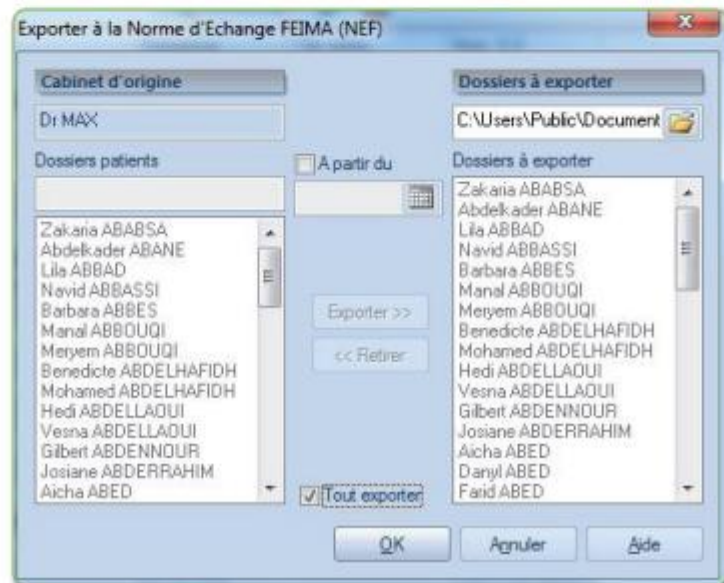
Exporter à la Norme d'Echange FEIMA (NEF)

Cabinet d'origine

Dr MAX

Dossiers patients

Zakaria ABABSA
Abdelkader ABANE
Lila ABBAD
Navid ABBASSI
Barbara ABBES
Manal ABBOUQI
Meryem ABBOUQI
Benedicte ABDELHAFIDH
Mohamed ABDELHAFIDH
Hedi ABDELLAOUI
Vesna ABDELLAOUI
Gilbert ABDENNOUR
Josiane ABDERRAHIM
Aicha ABED

A partir du

Exporter >>

<< Retirer

Tout exporter

Dossiers à exporter

C:\Users\Public\Document

Dossiers à exporter

Zakaria ABABSA
Abdelkader ABANE
Lila ABBAD
Navid ABBASSI
Barbara ABBES
Manal ABBOUQI
Meryem ABBOUQI
Benedicte ABDELHAFIDH
Mohamed ABDELHAFIDH
Hedi ABDELLAOUI
Vesna ABDELLAOUI
Gilbert ABDENNOUR
Josiane ABDERRAHIM
Aicha ABED
Danyl ABED
Farid ABED

OK

Annuler

Aide